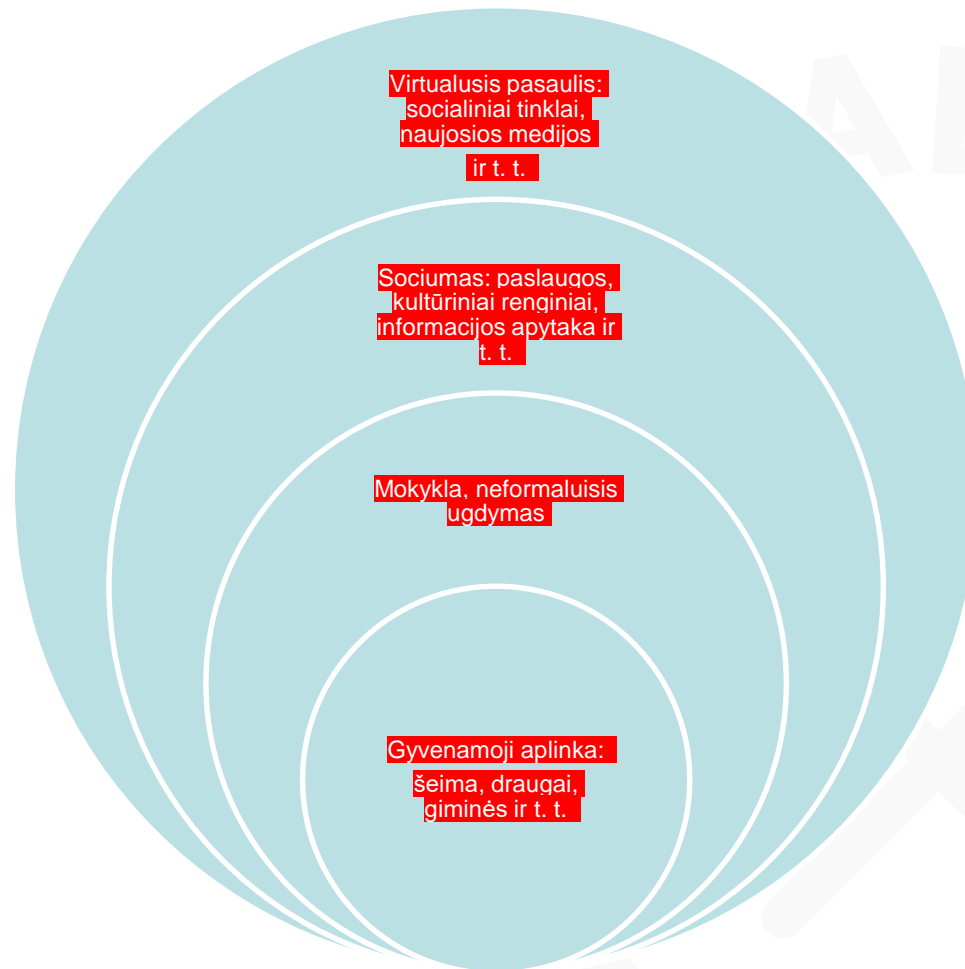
Virtualusis pasaulis: socialiniai tinklai, naujosios medijos

ir t. t.

Sociumas: paslaugos, kultūriniai renginiai, informacijos apytaka ir t. t.

Mokykla, neformaluisis ugdymas

Gyvenamoji aplinka:

šeima, draugai, giminės ir t. t.